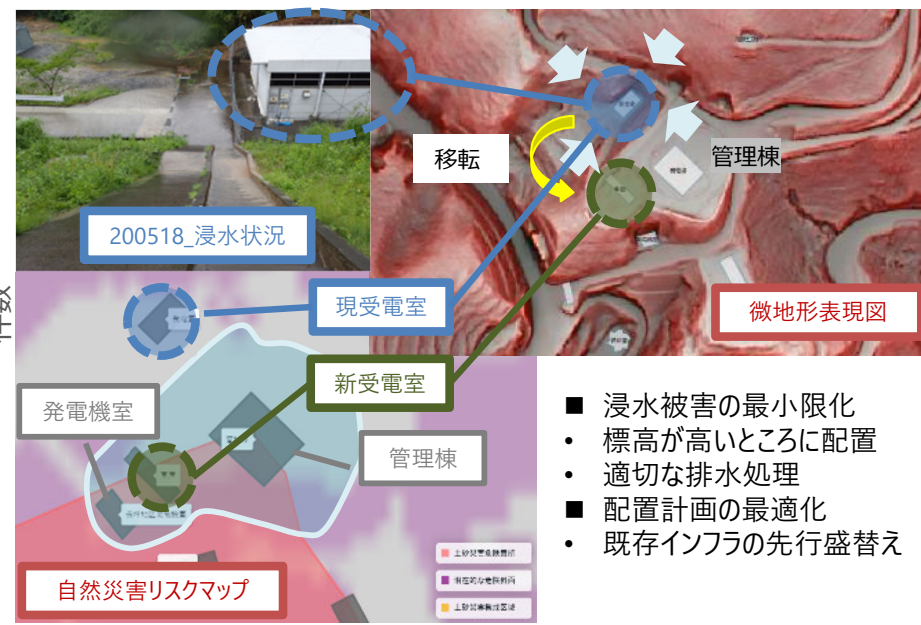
200518_浸水状況

移転

管理棟

微地形表現図

現受電室

新受電室

発電機室

管理棟

自然災害リスクマップ

■ 浸水被害の最小限化
• 標高が高いところに配置
• 適切な排水処理
■ 配置計画の最適化
• 既存インフラの先行盛替え